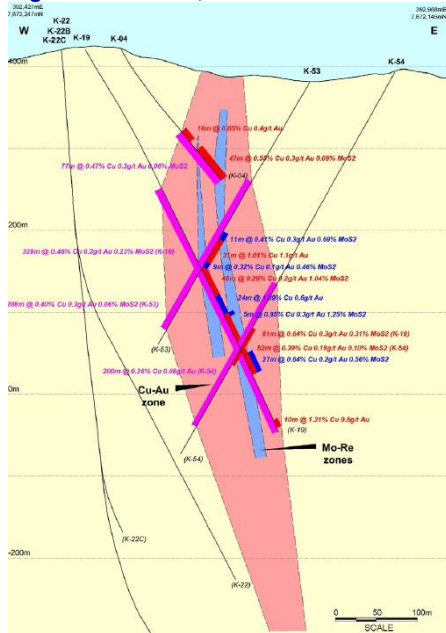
392,427mE
7,672,247mN
392,908mE
7,672,145mN
W
E
K-22
K-22B
K-22C
K-19
K-04
400m
K-53
K-54
16m @ 0.03% Cu 0.4g/t Au
47m @ 0.33% Cu 0.3g/t Au 0.08% MoS2
77m @ 0.47% Cu 0.3g/t Au 0.36% MoS2
(K-04)
200m
11m @ 0.41% Cu 0.3g/t Au 0.69% MoS2
31m @ 1.01% Cu 1.1g/t Au
328m @ 0.48% Cu 0.2g/t Au 0.23% MoS2 (K-18)
9m @ 0.32% Cu 0.1g/t Au 0.46% MoS2
48m @ 0.29% Cu 0.2g/t Au 1.04% MoS2
24m @ 0.89% Cu 0.6g/t Au
206m @ 0.40% Cu 0.3g/t Au 0.06% MoS2 (K-53)
5m @ 0.95% Cu 0.3g/t Au 1.25% MoS2
81m @ 0.54% Cu 0.3g/t Au 0.31% MoS2 (K-18)
(K-53)
52m @ 0.39% Cu 0.18g/t Au 0.10% MoS2 (K-54)
200m @ 0.26% Cu 0.08g/t Au (K-54)
27m @ 0.04% Cu 0.2g/t Au 0.56% MoS2
0m
Cu-Au
zone
10m @ 1.31% Cu 0.5g/t Au
(K-19)
Mo-Re
zones
(K-54)
(K-22C)
-200m
(K-22)
0
50
100m
SCALE